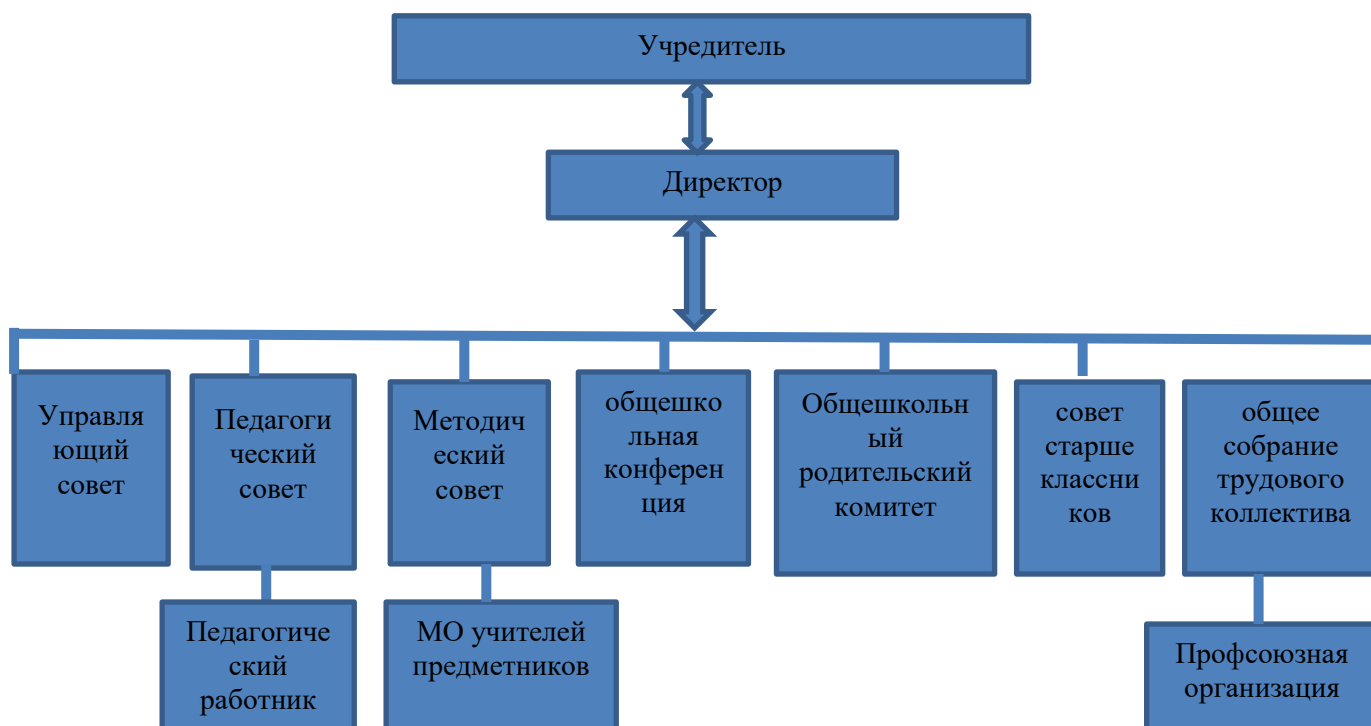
Учредитель

Директор

Управляющий совет

Педагогический совет

Методический совет

общешкольная конференция

Общешкольный родительский комитет

совет старшеклассников

общее собрание трудового коллектива

Педагогический работник

МО учителей предметников

Профсоюзная организация